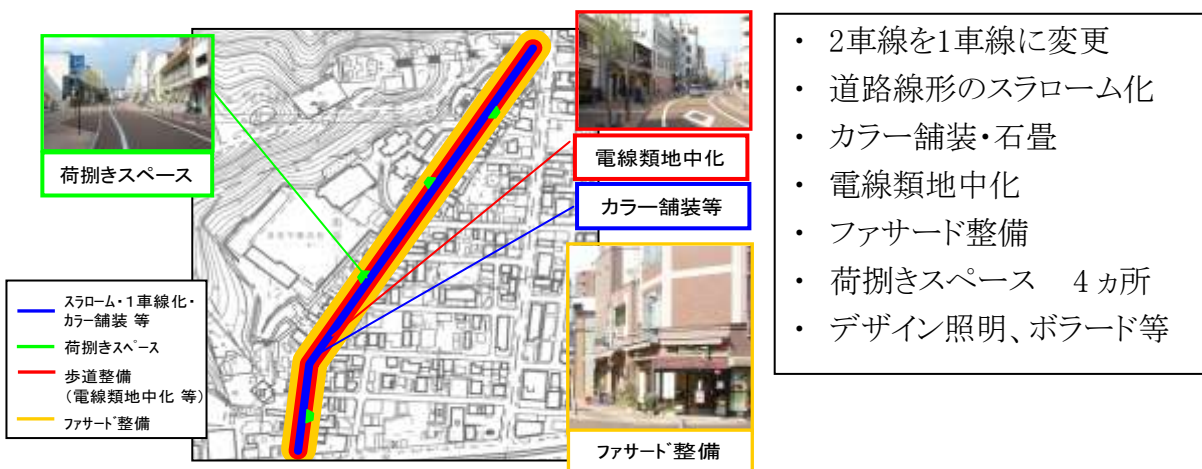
荷捌きスペース

電線類地中化

カラー舗装等

スラローム・１車線化・カラー舗装 等
荷捌きスペース
歩道整備（電線類地中化 等）
ファサード整備

ファサード整備

・ 2車線を1車線に変更
・ 道路線形のスラローム化
・ カラー舗装・石畳
・ 電線類地中化
・ ファサード整備
・ 荷捌きスペース　4ヵ所
・ デザイン照明、ボラード等